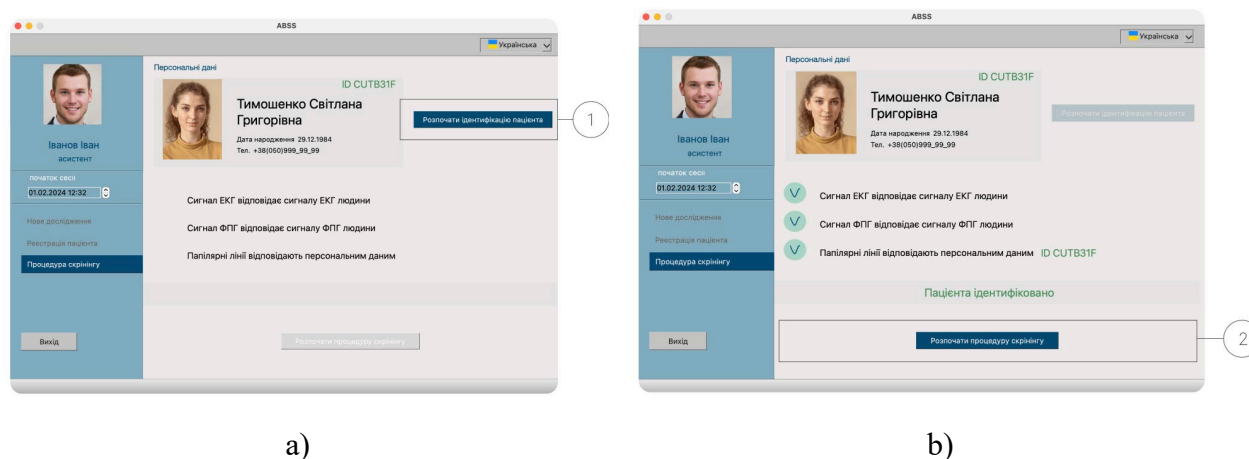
ABSS

Українська

Іванов Іван
асистент

початок сесії
01.02.2024 12:32

Нове дослідження
Реєстрація пацієнта
Процедура скринінгу

Вихід

Персональні дані

ID CUTB31F

Тимошенко Світлана Григорівна

Дата народження 29.12.1984
Тел. +38(050)999_99_99

Розпочати ідентифікацію пацієнта

1

Сигнал ЕКГ відповідає сигналу ЕКГ людини

Сигнал ФПГ відповідає сигналу ФПГ людини

Папілярні лінії відповідають персональним даним

Розпочати процедуру скринінгу

a)

ABSS

Українська

Іванов Іван
асистент

початок сесії
01.02.2024 12:32

Нове дослідження
Реєстрація пацієнта
Процедура скринінгу

Вихід

Персональні дані

ID CUTB31F

Тимошенко Світлана Григорівна

Дата народження 29.12.1984
Тел. +38(050)999_99_99

Розпочати ідентифікацію пацієнта

V Сигнал ЕКГ відповідає сигналу ЕКГ людини

V Сигнал ФПГ відповідає сигналу ФПГ людини

V Папілярні лінії відповідають персональним даним ID CUTB31F

Пацієнта ідентифіковано

Розпочати процедуру скринінгу

2

b)